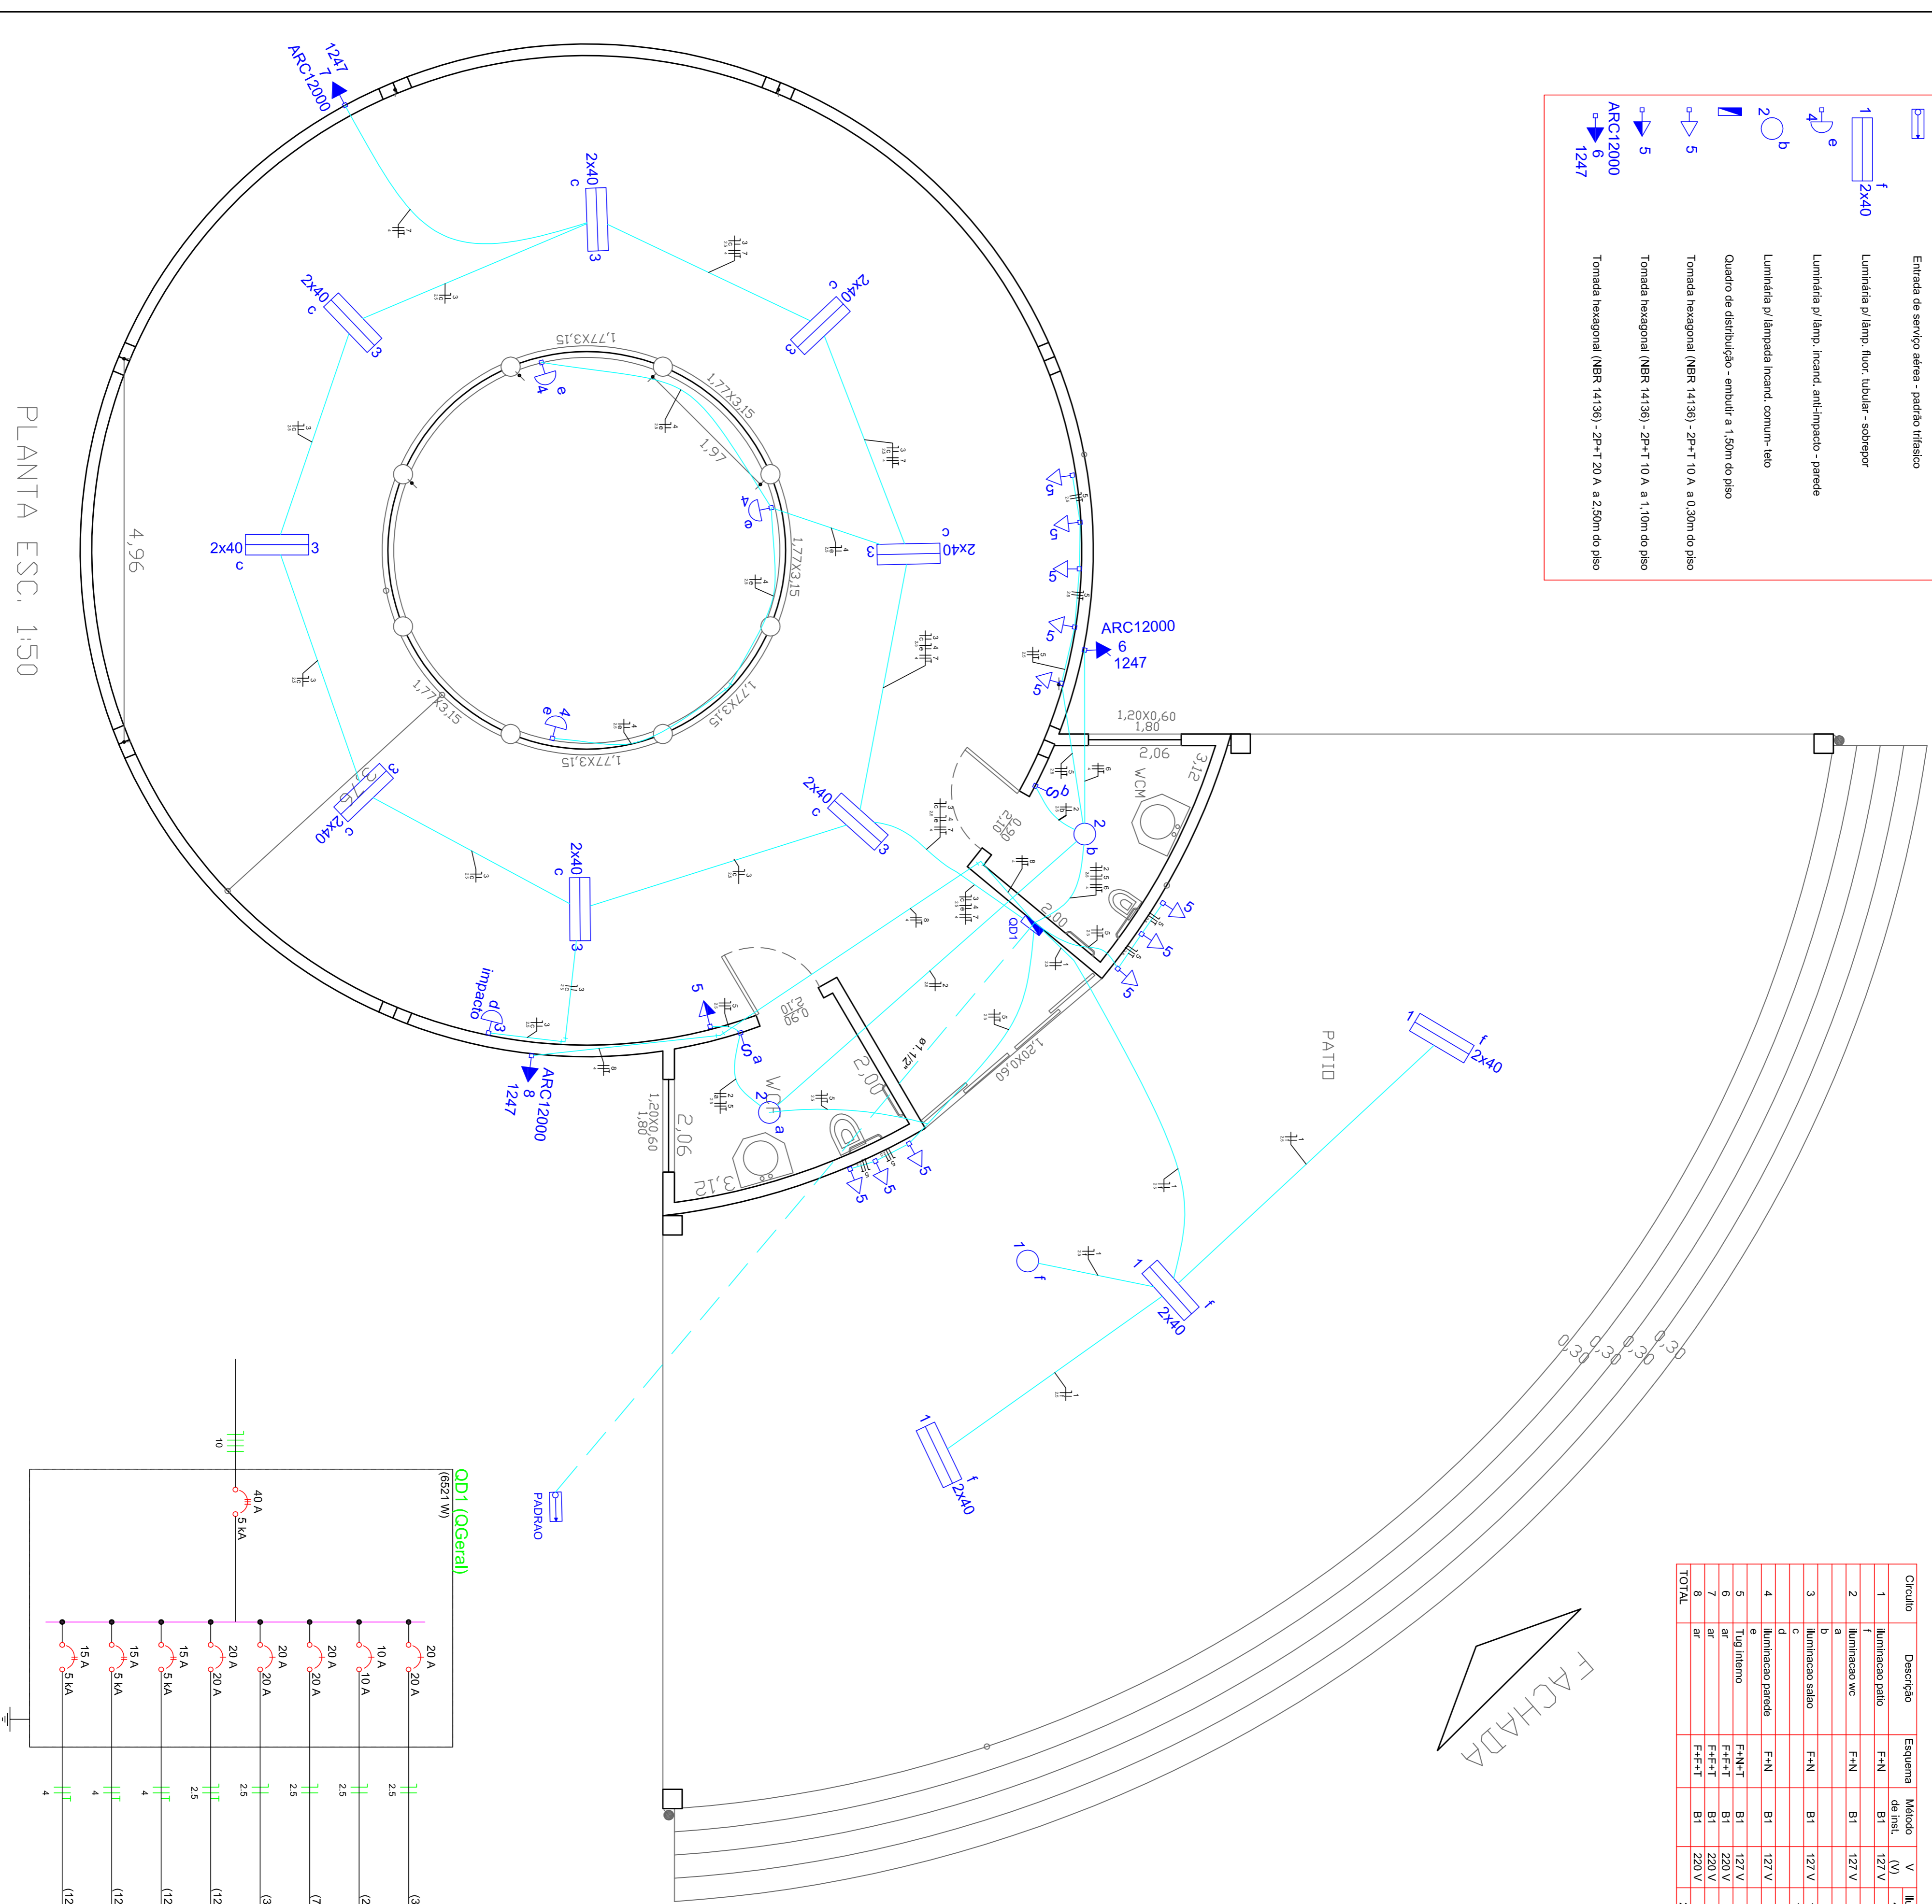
PLANTA ESC. 1:50

Entrada de serviço aérea - padrão trifásico
Luminária p/ lâmp. fluor. tubular - sobrepor
Luminária p/ lâmp. incand. anti-impacto - parede
Luminária p/ lâmpada incand. comum- teto
Quadro de distribuição - embutir a 1,50m do piso
Tomada hexagonal (NBR 14136) - 2P+T 10 A a 0,30m do piso
Tomada hexagonal (NBR 14136) - 2P+T 10 A a 1,10m do piso
Tomada hexagonal (NBR 14136) - 2P+T 20 A a 2,50m do piso

1 f 2x40
4 e
2 b
5
5
ARC12000 6 1247

ARC12000 7 1247
ARC12000 6 1247
ARC12000 8 1247

2x40 c 3
1,77X3,15
1,97
4,96
impacto d 3
1,20X0,60 1,80
2,06
3,12
WCM
2,00
0,60 2,10
QD1
ø1.1/2"
1,20X0,60
WCF
PATIO
FACHADA
0,30 0,30 0,30 0,30
1 f 2x40
1 f
PADRAO

QD1 (QGeral)
(6521 W)
10
40 A 5 kA
15 A 5 kA
15 A 5 kA
15 A 5 kA
20 A 20 A
20 A 20 A
20 A 20 A
10 A 10 A
20 A 20 A
4 4 4 2.5 2.5 2.5 2.5 2.5

| Circuito | Descrição | Esquema | Método de inst. | V (V) |
|---|---|---|---|---|
| 1 | iluminacao patio f | F+N | B1 | 127 V |
| 2 | iluminacao wc a b | F+N | B1 | 127 V |
| 3 | iluminacao salao c d | F+N | B1 | 127 V |
| 4 | iluminacao parede e | F+N | B1 | 127 V |
| 5 | Tug interno | F+N+T | B1 | 127 V |
| 6 | ar | F+F+T | B1 | 220 V |
| 7 | ar | F+F+T | B1 | 220 V |
| 8 | ar | F+F+T | B1 | 220 V |
| TOTAL | | | | |